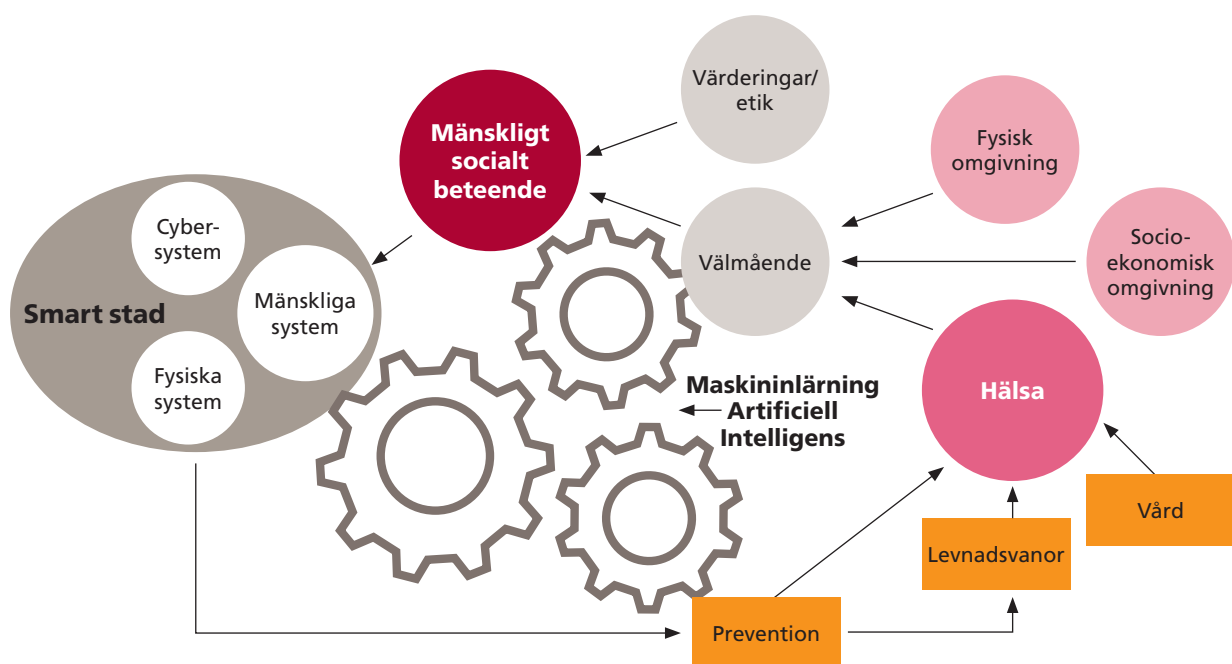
Värderingar/ etik

Mänskligt socialt beteende

Fysisk omgivning

Cyber-system

Mänskliga system

Smart stad

Fysiska system

Välmående

Socio-ekonomisk omgivning

Maskininlärning Artificiell Intelligens

Hälsa

Vård

Levnadsvanor

Prevention